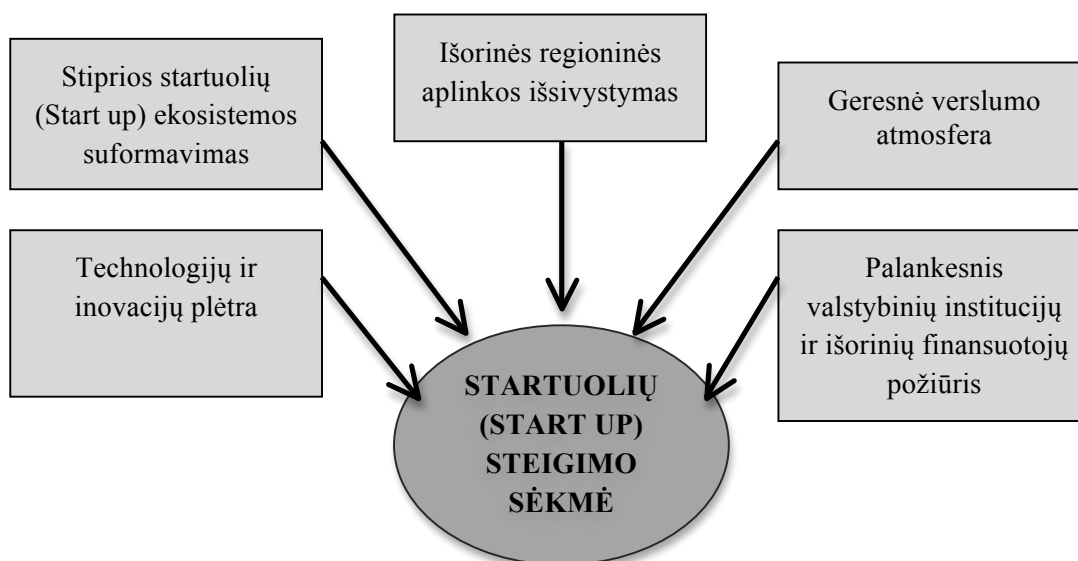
Stiprios startuolių (Start up) ekosistemos suformavimas

Išorinės regioninės aplinkos išsivystymas

Geresnė verslumo atmosfera

Technologijų ir inovacijų plėtra

Palankesnis valstybinių institucijų ir išorinių finansuotojų požiūris

STARTUOLIŲ (START UP) STEIGIMO SĖKMĖ